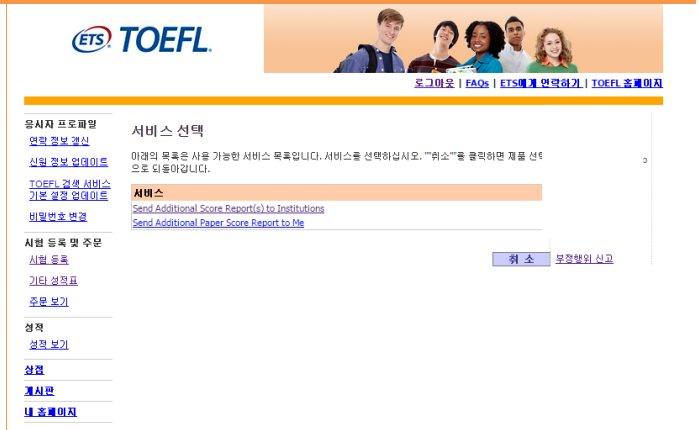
ETS TOEFL

로그아웃 | FAQs | ETS에게 연락하기 | TOEFL 홈페이지

응시자 프로파일
연락 정보 갱신
신원 정보 업데이트
TOEFL 검색 서비스 기본 설정 업데이트
비밀번호 변경

시험 등록 및 주문
시험 등록
기타 성적표
주문 보기

성적
성적 보기

상점
게시판
내 홈페이지

서비스 선택

아래의 목록은 사용 가능한 서비스 목록입니다. 서비스를 선택하십시오. ""취소""를 클릭하면 제품 선택 으로 되돌아갑니다.

| 서비스 |
|---|
| Send Additional Score Report(s) to Institutions |
| Send Additional Paper Score Report to Me |

취 소

부정행위 신고